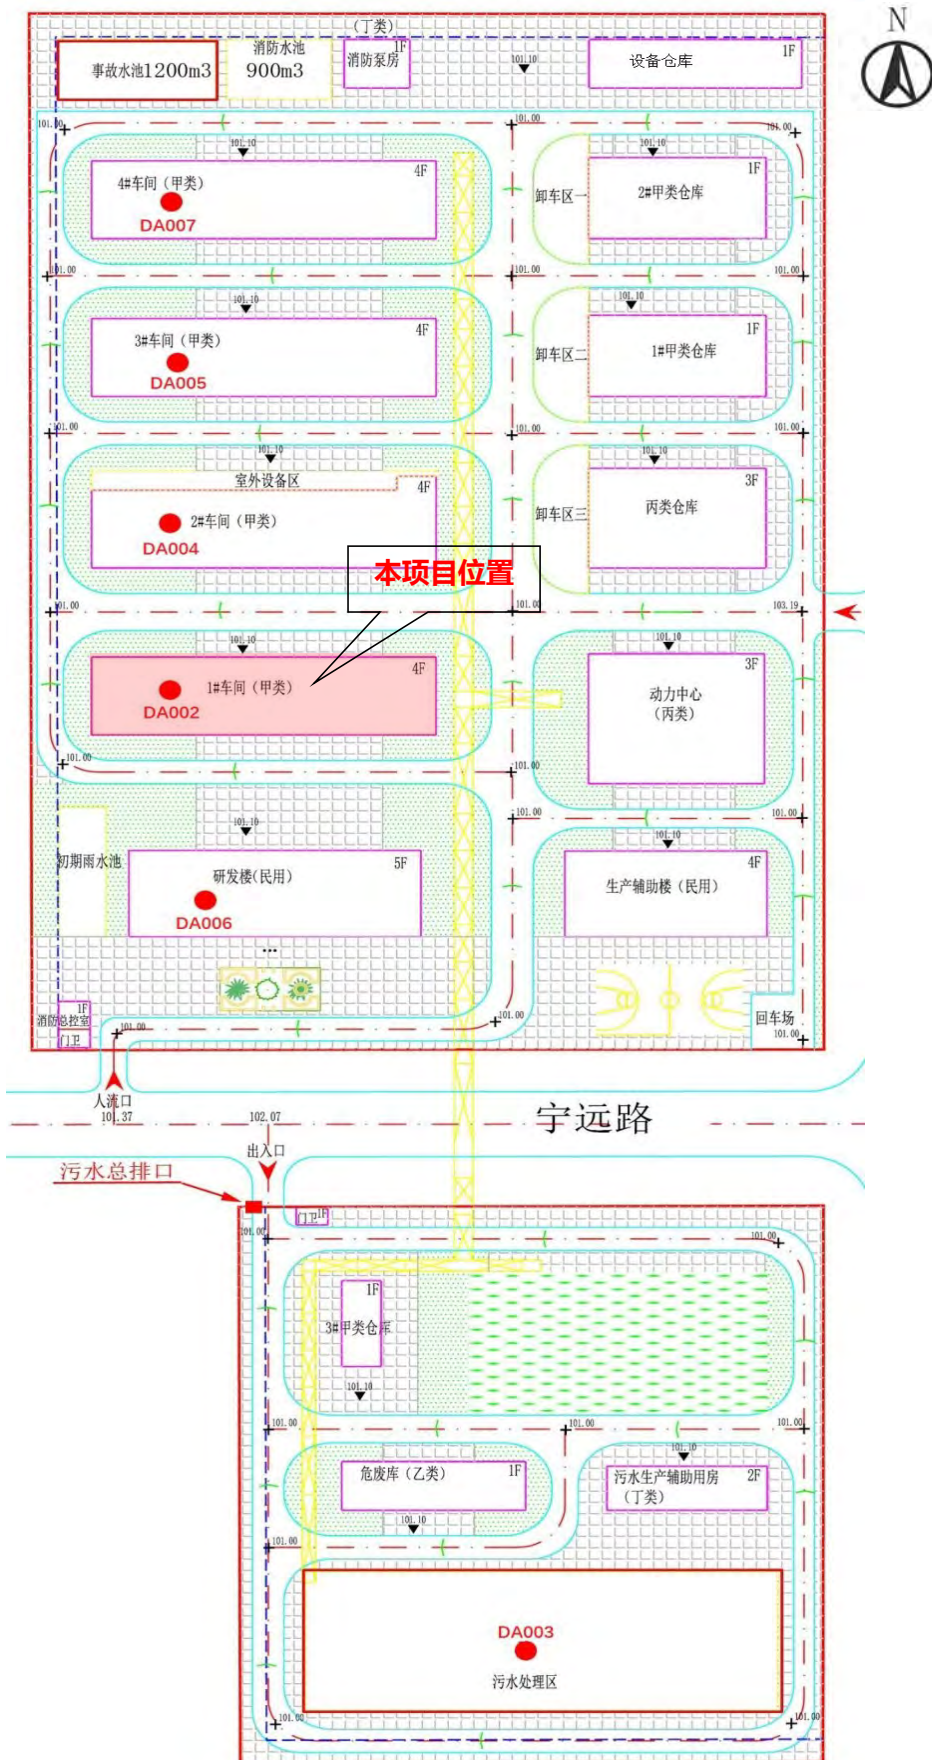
N

(丁类)
事故水池1200m3
消防水池 900m3
1F 消防泵房
101.10
设备仓库 1F

101.00
101.10
4F
4#车间（甲类）
DA007
101.00
101.10
1F
卸车区一
2#甲类仓库
101.00

101.00
101.10
4F
3#车间（甲类）
DA005
101.00
101.10
1F
卸车区二
1#甲类仓库
101.00

101.00
101.10
室外设备区
4F
2#车间（甲类）
DA004
101.00
101.10
3F
卸车区三
丙类仓库
101.00

本项目位置

101.00
101.00
103.19
101.10
4F
1#车间（甲类）
DA002
101.10
3F
动力中心
（丙类）
101.00
101.00

101.00
101.10
101.00
初期雨水池
研发楼(民用)
5F
DA006
101.10
4F
生产辅助楼（民用）

1F
消防总控室
门卫
101.00
101.00
回车场
101.00

人流口
101.37
102.07
宁远路
出入口
污水总排口
门卫1F

101.00
101.00
1F
3#甲类仓库
101.10
101.00
101.00
101.00
101.10
危废库（乙类）
1F
101.10
污水生产辅助用房
(丁类)
2F
101.10
101.00
DA003
污水处理区
101.00
101.00